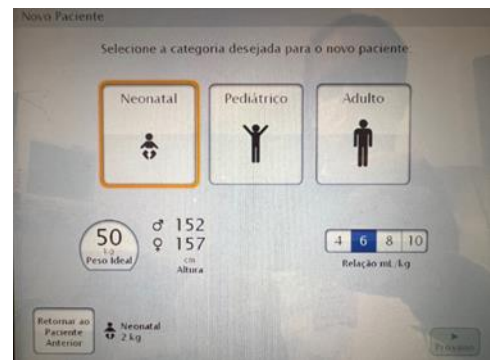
Novo Paciente

Selecione a categoria desejada para o novo paciente:

Neonatal

Pediátrico

Adulto

50
kg
Peso Ideal

♂ 152
♀ 157
cm
Altura

| 4 | 6 | 8 | 10 |
|---|---|---|---|

Relação mL/kg

Retornar ao Paciente Anterior

Neonatal
2 kg

Próximo